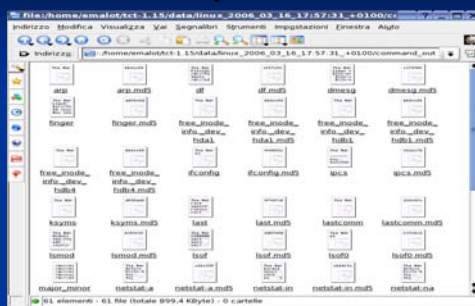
file:/home/emalot/tct-1.15/data/linux_2006_03_16_17:57:31_+0100/c

Indirizzo Modifica Visualizza Vai Segnalibri Strumenti Impostazioni Finestra Aiuto

Indirizzo: /home/emalot/tct-1.15/data/linux_2006_03_16_17:57:31_+0100/command_out

arp
arp.md5
df
df.md5
dmesg
dmesg.md5
finger
finger.md5
free_inode_info_dev_hda1
free_inode_info_dev_hda1.md5
free_inode_info_dev_hdb1
free_inode_info_dev_hdb1.md5
free_inode_info_dev_hdb4
free_inode_info_dev_hdb4.md5
ifconfig
ifconfig.md5
ipcs
ipcs.md5
ksyms
ksyms.md5
last
last.md5
lastcomm
lastcomm.md5
lsmod
lsmod.md5
lsof
lsof.md5
lsof0
lsof0.md5
major_minor
netstat.a
netstat.a.md5
netstat.in
netstat.in.md5
netstat.na

61 elementi - 61 file (totale 899.4 Kbyte) - 0 cartelle